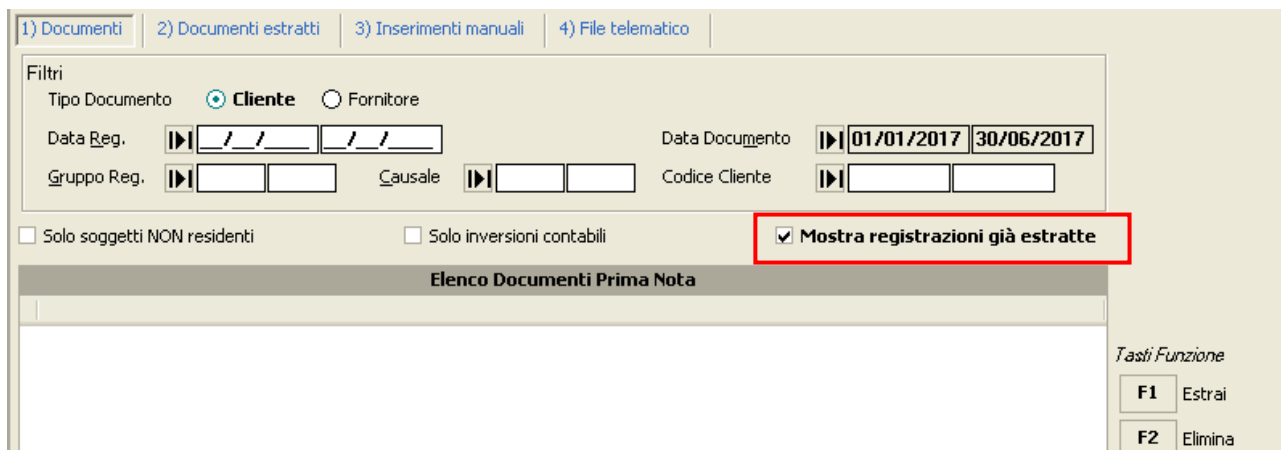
1) Documenti | 2) Documenti estratti | 3) Inserimenti manuali | 4) File telematico

Filtri

Tipo Documento ⦿ Cliente ○ Fornitore

Data Reg. __/__/____ __/__/____

Data Documento 01/01/2017 30/06/2017

Gruppo Reg.

Causale

Codice Cliente

☐ Solo soggetti NON residenti

☐ Solo inversioni contabili

☑ Mostra registrazioni già estratte

Elenco Documenti Prima Nota

Tasti Funzione

F1 Estrai

F2 Elimina